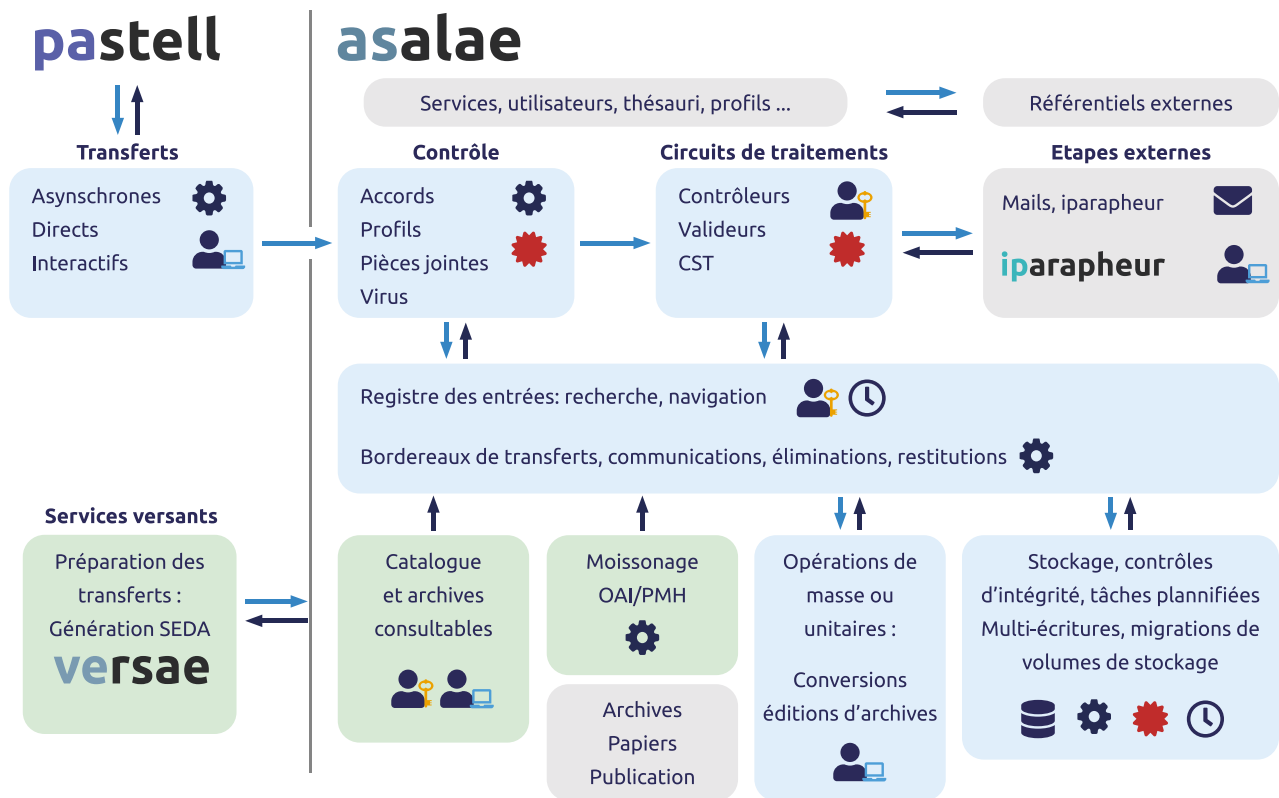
pastell

asalae

Services, utilisateurs, thésauri, profils ...

Référentiels externes

Transferts

Asynschrones
Directs
Interactifs

Contrôle

Accords
Profils
Pièces jointes
Virus

Circuits de traitements

Contrôleurs
Valideurs
CST

Etapes externes

Mails, iparapheur

iparapheur

Registre des entrées: recherche, navigation

Bordereaux de transferts, communications, éliminations, restitutions

Services versants

Préparation des transferts : Génération SEDA

versae

Catalogue et archives consultables

Moissonage OAI/PMH

Archives Papiers Publication

Opérations de masse ou unitaires :

Conversions éditions d'archives

Stockage, contrôles d'intégrité, tâches plannifiées Multi-écritures, migrations de volumes de stockage